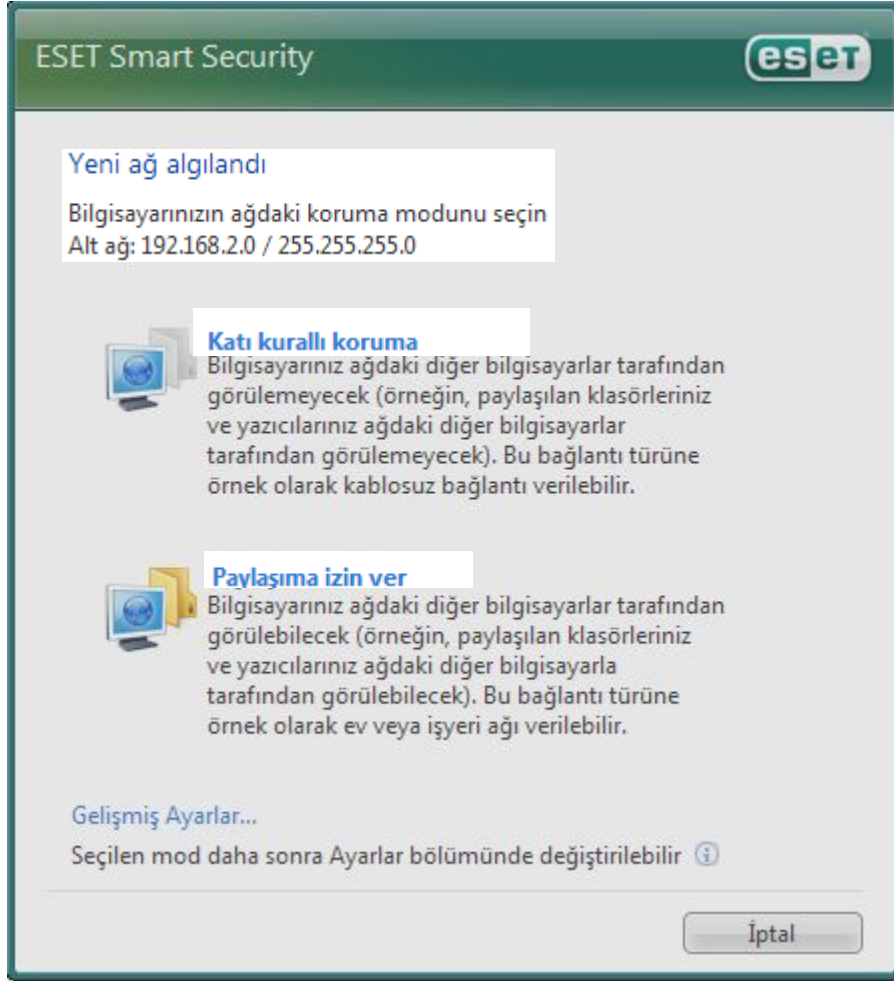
ESET Smart Security

eset

Yeni ağ algılandı

Bilgisayarınızın ağdaki koruma modunu seçin
Alt ağ: 192.168.2.0 / 255.255.255.0

Katı kurallı koruma
Bilgisayarınız ağdaki diğer bilgisayarlar tarafından görülemeyecek (örneğin, paylaşılan klasörleriniz ve yazıcılarınız ağdaki diğer bilgisayarlar tarafından görülemeyecek). Bu bağlantı türüne örnek olarak kablosuz bağlantı verilebilir.

Paylaşıma izin ver
Bilgisayarınız ağdaki diğer bilgisayarlar tarafından görülebilecek (örneğin, paylaşılan klasörleriniz ve yazıcılarınız ağdaki diğer bilgisayarla tarafından görülebilecek). Bu bağlantı türüne örnek olarak ev veya işyeri ağı verilebilir.

Gelişmiş Ayarlar...

Seçilen mod daha sonra Ayarlar bölümünde değiştirilebilir

İptal